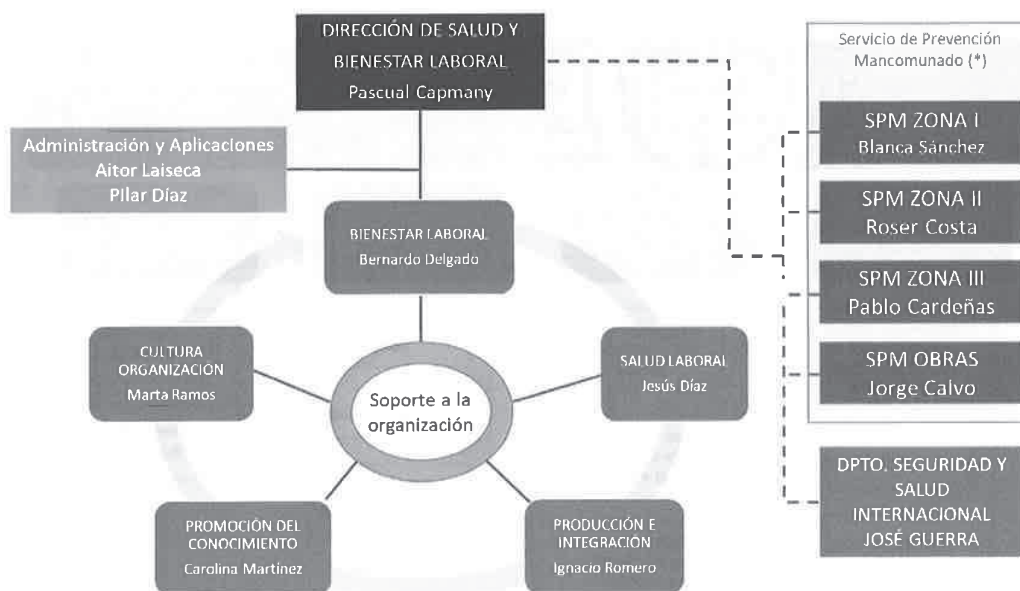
DIRECCIÓN DE SALUD Y BIENESTAR LABORAL
Pascual Capmany

Administración y Aplicaciones
Aitor Laiseca
Pilar Díaz

BIENESTAR LABORAL
Bernardo Delgado

CULTURA ORGANIZACIÓN
Marta Ramos

Soporte a la organización

SALUD LABORAL
Jesús Díaz

PROMOCIÓN DEL CONOCIMIENTO
Carolina Martínez

PRODUCCIÓN E INTEGRACIÓN
Ignacio Romero

Servicio de Prevención Mancomunado (*)

SPM ZONA I
Blanca Sánchez

SPM ZONA II
Roser Costa

SPM ZONA III
Pablo Cardeñas

SPM OBRAS
Jorge Calvo

DPTO. SEGURIDAD Y SALUD INTERNACIONAL
JOSÉ GUERRA